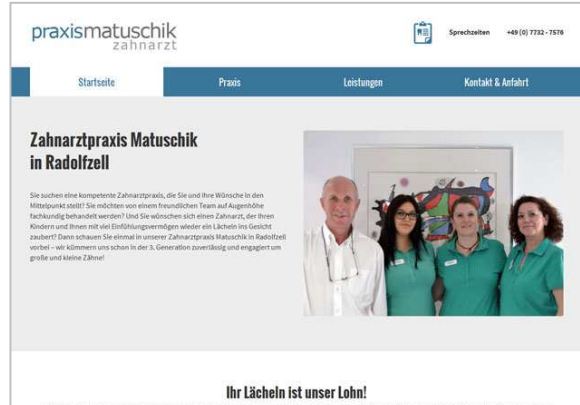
praxismatuschik
zahnarzt

Sprechzeiten +49 (0) 7732 - 7578

Startseite
Praxis
Leistungen
Kontakt & Anfahrt

Zahnarztpraxis Matuschik in Radolfzell

Sie suchen eine kompetente Zahnarztpraxis, die Sie und Ihre Wünsche in den Mittelpunkt stellt? Sie möchten von einem freundlichen Team auf Augenhöhe fachkundig behandelt werden? Und Sie wünschen sich einen Zahnarzt, der Ihren Kindern und Ihnen mit viel Einfühlungsvermögen wieder ein Lächeln ins Gesicht zaubert? Dann schauen Sie einmal in unserer Zahnarztpraxis Matuschik in Radolfzell vorbei – wir kümmern uns schon in der 3. Generation zuverlässig und engagiert um große und kleine Zähne!

Ihr Lächeln ist unser Lohn!